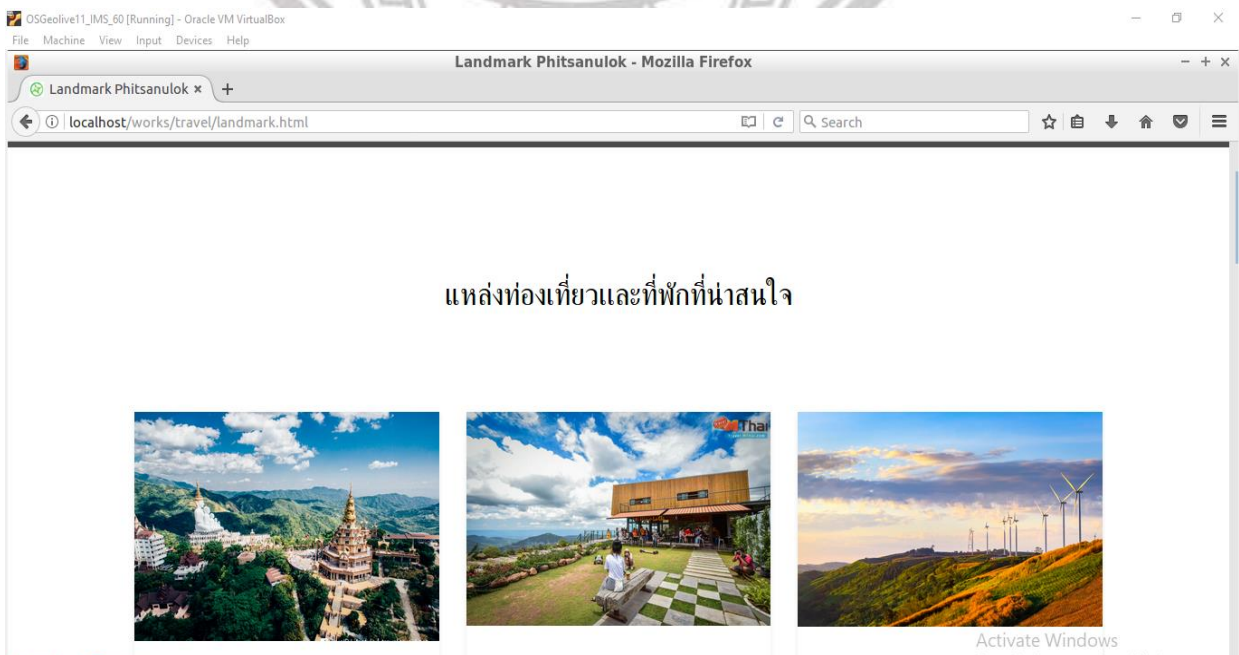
OSGeolive11_IMS_60 [Running] - Oracle VM VirtualBox
File Machine View Input Devices Help

Landmark Phitsanulok - Mozilla Firefox

Landmark Phitsanulok ×

localhost/works/travel/landmark.html

Search

แหล่งท่องเที่ยวและที่พักที่น่าสนใจ

Thai

Activate Windows